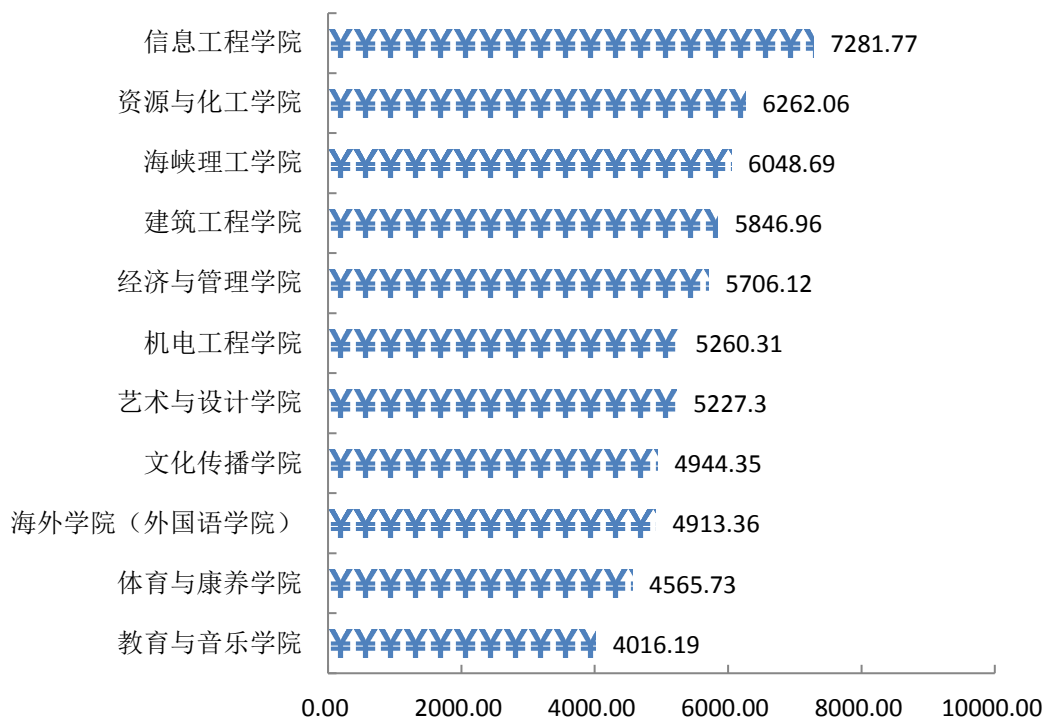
| 学院 | 数值 |
|---|---|
| 信息工程学院 | 7281.77 |
| 资源与化工学院 | 6262.06 |
| 海峡理工学院 | 6048.69 |
| 建筑工程学院 | 5846.96 |
| 经济与管理学院 | 5706.12 |
| 机电工程学院 | 5260.31 |
| 艺术与设计学院 | 5227.3 |
| 文化传播学院 | 4944.35 |
| 海外学院（外国语学院） | 4913.36 |
| 体育与康养学院 | 4565.73 |
| 教育与音乐学院 | 4016.19 |

0.00 2000.00 4000.00 6000.00 8000.00 10000.00